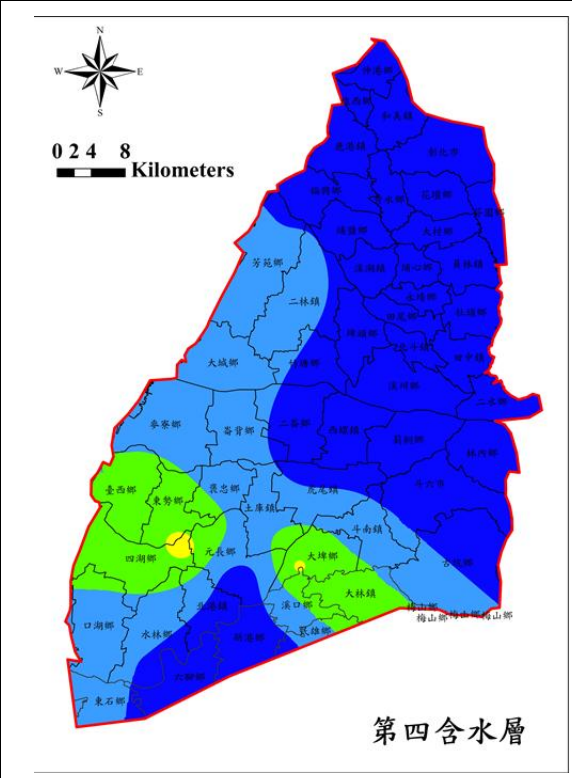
N
W
E
S
0 2 4 8
Kilometers
伸港鄉
線西鄉
和美鎮
鹿港鎮
彰化市
福興鄉
秀水鄉
花壇鄉
芬園鄉
埔鹽鄉
大村鄉
溪湖鎮
埔心鄉
員林鎮
芳苑鄉
二林鎮
永靖鄉
社頭鄉
埤頭鄉
田尾鄉
北斗鎮
田中鎮
大城鄉
溪州鄉
二水鄉
竹塘鄉
麥寮鄉
崙背鄉
二崙鄉
西螺鎮
莿桐鄉
林內鄉
臺西鄉
東勢鄉
褒忠鄉
虎尾鎮
土庫鎮
斗六市
斗南鎮
四湖鄉
元長鄉
大埤鄉
古坑鄉
北港鎮
溪口鄉
大林鎮
梅山鄉
梅山鄉梅山鄉梅山鄉
口湖鄉
水林鄉
新港鄉
民雄鄉
六腳鄉
東石鄉
第四含水層